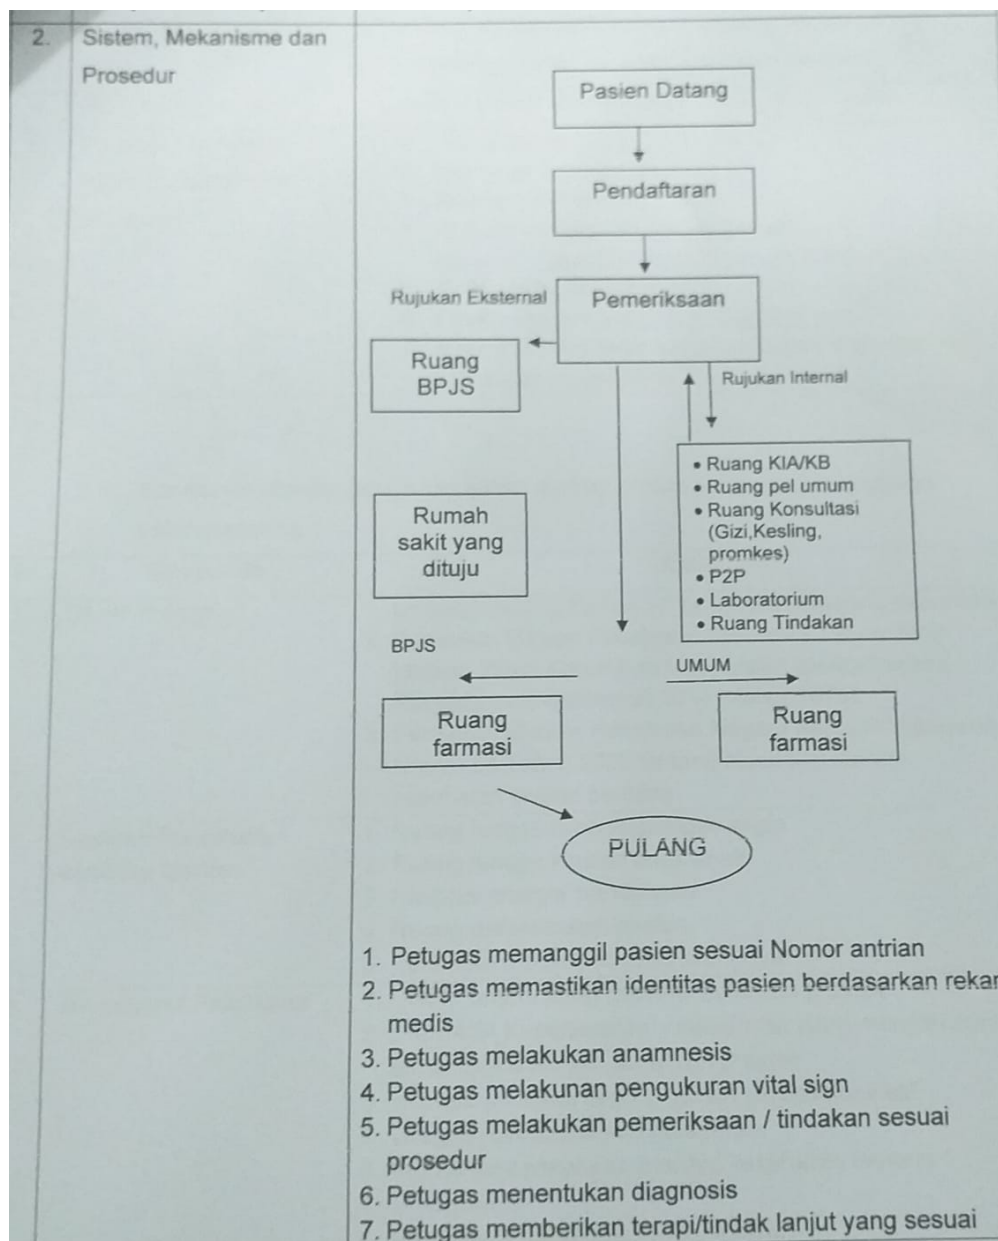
2. Sistem, Mekanisme dan Prosedur

Pasien Datang

Pendaftaran

Rujukan Eksternal

Pemeriksaan

Ruang BPJS

Rujukan Internal

Rumah sakit yang dituju

• Ruang KIA/KB
• Ruang pel umum
• Ruang Konsultasi (Gizi,Kesling, promkes)
• P2P
• Laboratorium
• Ruang Tindakan

BPJS

UMUM

Ruang farmasi

Ruang farmasi

PULANG

1. Petugas memanggil pasien sesuai Nomor antrian
2. Petugas memastikan identitas pasien berdasarkan rekam medis
3. Petugas melakukan anamnesis
4. Petugas melakunan pengukuran vital sign
5. Petugas melakukan pemeriksaan / tindakan sesuai prosedur
6. Petugas menentukan diagnosis
7. Petugas memberikan terapi/tindak lanjut yang sesuai